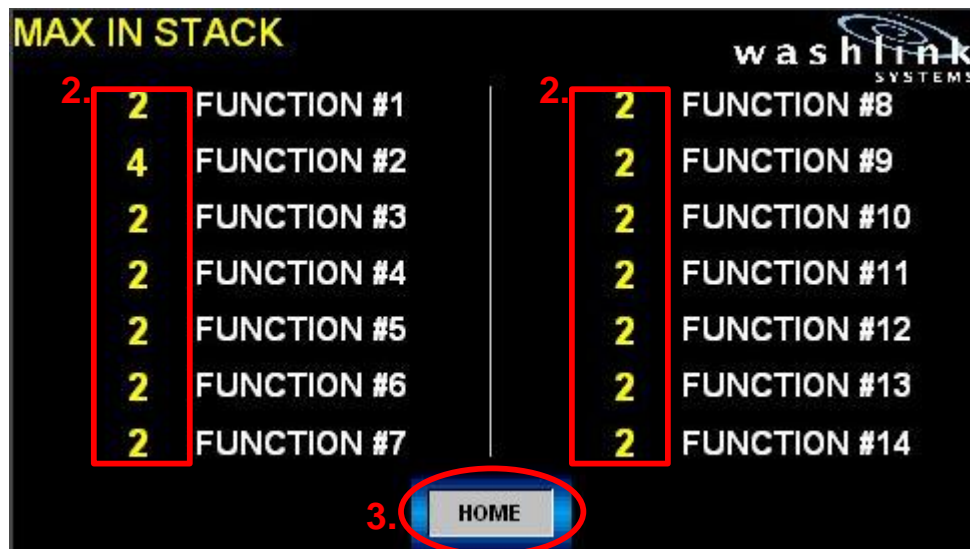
MAX IN STACK

washlink SYSTEMS

2.

| | |
|---|---|
| 2 | FUNCTION #1 |
| 4 | FUNCTION #2 |
| 2 | FUNCTION #3 |
| 2 | FUNCTION #4 |
| 2 | FUNCTION #5 |
| 2 | FUNCTION #6 |
| 2 | FUNCTION #7 |

2.

| | |
|---|---|
| 2 | FUNCTION #8 |
| 2 | FUNCTION #9 |
| 2 | FUNCTION #10 |
| 2 | FUNCTION #11 |
| 2 | FUNCTION #12 |
| 2 | FUNCTION #13 |
| 2 | FUNCTION #14 |

3. HOME